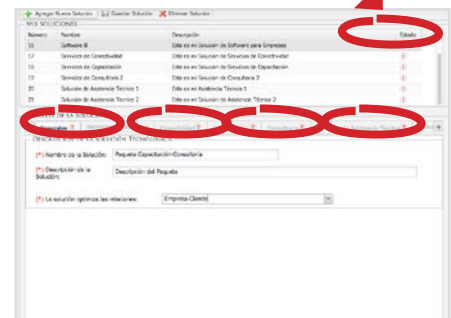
Agregar Nueva Solución | Guardar Solución | Eliminar Solución

MIS SOLUCIONES

| Nro | Nombre | Descripción | Estado |
|---|---|---|---|
| 16 | Software B | Este es mi Solución de Software para Empresas | |
| 17 | Servicio de Conectividad | Este es mi Solución de Servicios de Conectividad | |
| 18 | Servicio de Capacitación | Este es mi Solución de Servicios de Capacitación | |
| 19 | Servicio de Consultoría 2 | Este es mi Solución de Consultoría 2 | |
| 20 | Solución de Asistencia Técnica 1 | Este es mi Asistencia Técnica 1 | |
| 21 | Solución de Asistencia Técnica 2 | Este es mi Solución de Asistencia Técnica 2 | |

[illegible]

DESCRIPCIÓN DE LA SOLUCIÓN TECNOLÓGICA

(*) Nombre de la Solución: Paquete Capacitación-Consultoría

(*) Descripción de la Solución: Descripción del Paquete

(*) La solución optimiza las relaciones: Empresa-Cliente